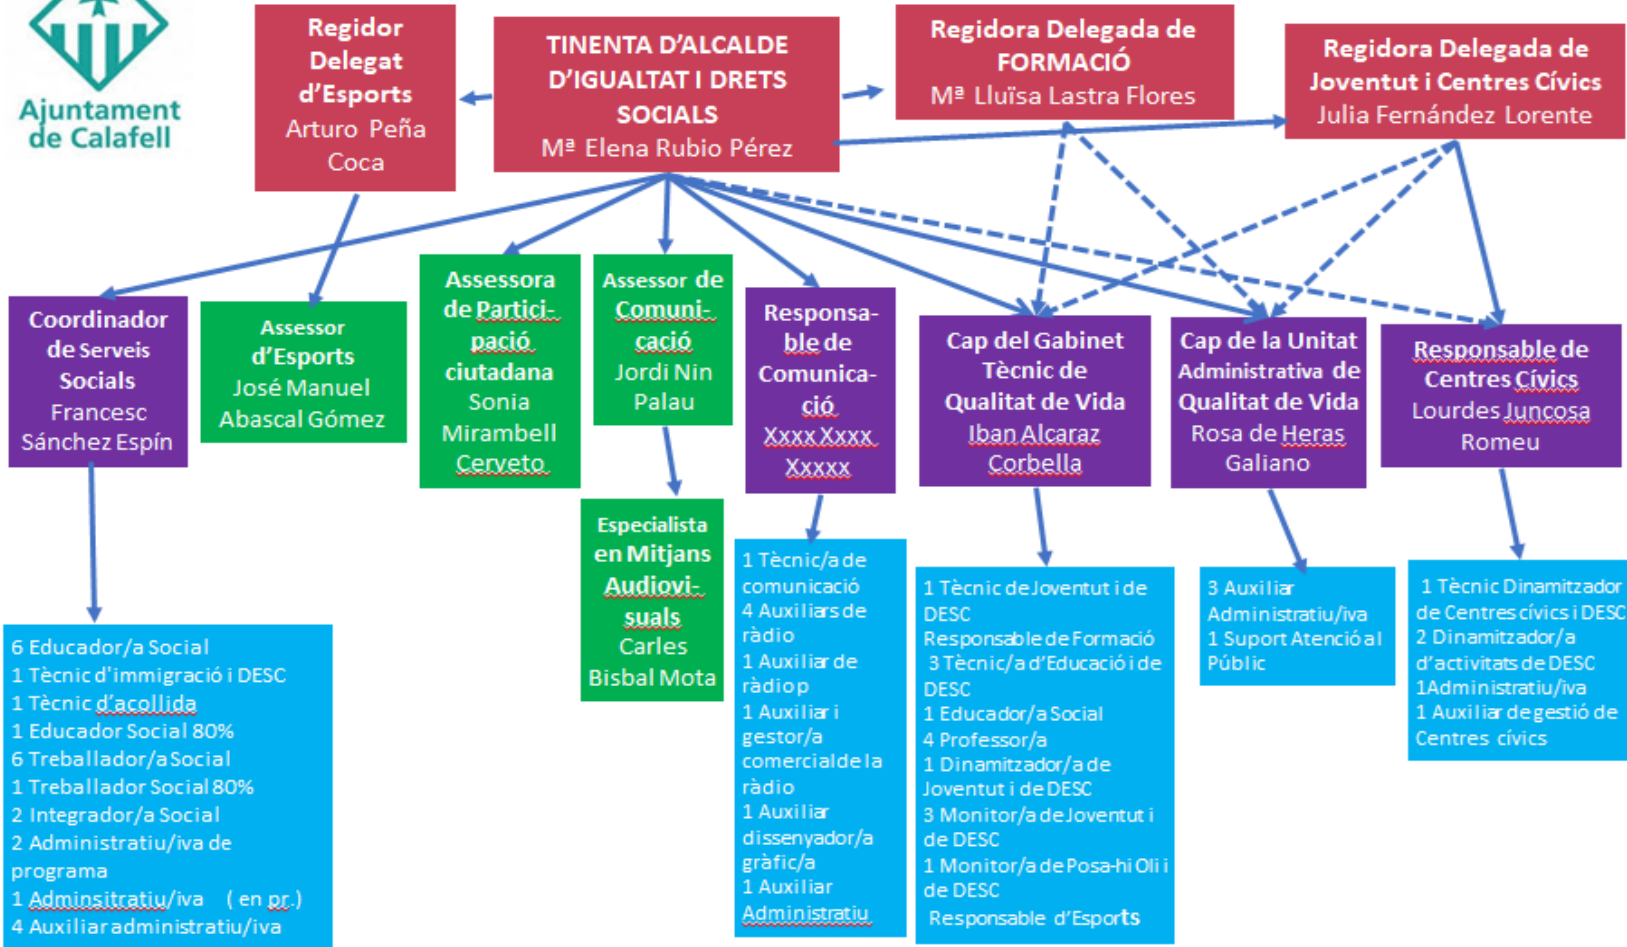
Ajuntament de Calafell

Regidor Delegat d'Esports
Arturo Peña Coca

TINENTA D'ALCALDE D'IGUALTAT I DRETS SOCIALS
Mª Elena Rubio Pérez

Regidora Delegada de FORMACIÓ
Mª Lluïsa Lastra Flores

Regidora Delegada de Joventut i Centres Cívics
Julia Fernández Lorente

Coordinador de Serveis Socials
Francesc Sánchez Espín

Assessor d'Esports
José Manuel Abascal Gómez

Assessora de Participació ciutadana
Sonia Mirambell Cerveto

Assessor de Comunicació
Jordi Nin Palau

Responsable de Comunicació
Xxxx Xxxx Xxxxx

Cap del Gabinet Tècnic de Qualitat de Vida
Iban Alcaraz Corbella

Cap de la Unitat Administrativa de Qualitat de Vida
Rosa de Heras Galiano

Responsable de Centres Cívics
Lourdes Juncosa Romeu

Especialista en Mitjans Audiovisuals
Carles Bisbal Mota

6 Educador/a Social
1 Tècnic d'immigració i DESC
1 Tècnic d'acollida
1 Educador Social 80%
6 Treballador/a Social
1 Treballador Social 80%
2 Integrador/a Social
2 Administratiu/iva de programa
1 Adminsitratiu/iva (en pr.)
4 Auxiliar administratiu/iva

1 Tècnic/a de comunicació
4 Auxiliars de ràdio
1 Auxiliar de ràdio p
1 Auxiliar i gestor/a comercial de la ràdio
1 Auxiliar dissenyador/a gràfic/a
1 Auxiliar Administratiu

1 Tècnic de Joventut i de DESC
Responsable de Formació
3 Tècnic/a d'Educació i de DESC
1 Educador/a Social
4 Professor/a
1 Dinamitzador/a de Joventut i de DESC
3 Monitor/a de Joventut i de DESC
1 Monitor/a de Posa-hi Oli i de DESC
Responsable d'Esports

3 Auxiliar Administratiu/iva
1 Suport Atenció al Públic

1 Tècnic Dinamitzador de Centres cívics i DESC
2 Dinamitzador/a d'activitats de DESC
1Administratiu/iva
1 Auxiliar de gestió de Centres cívics